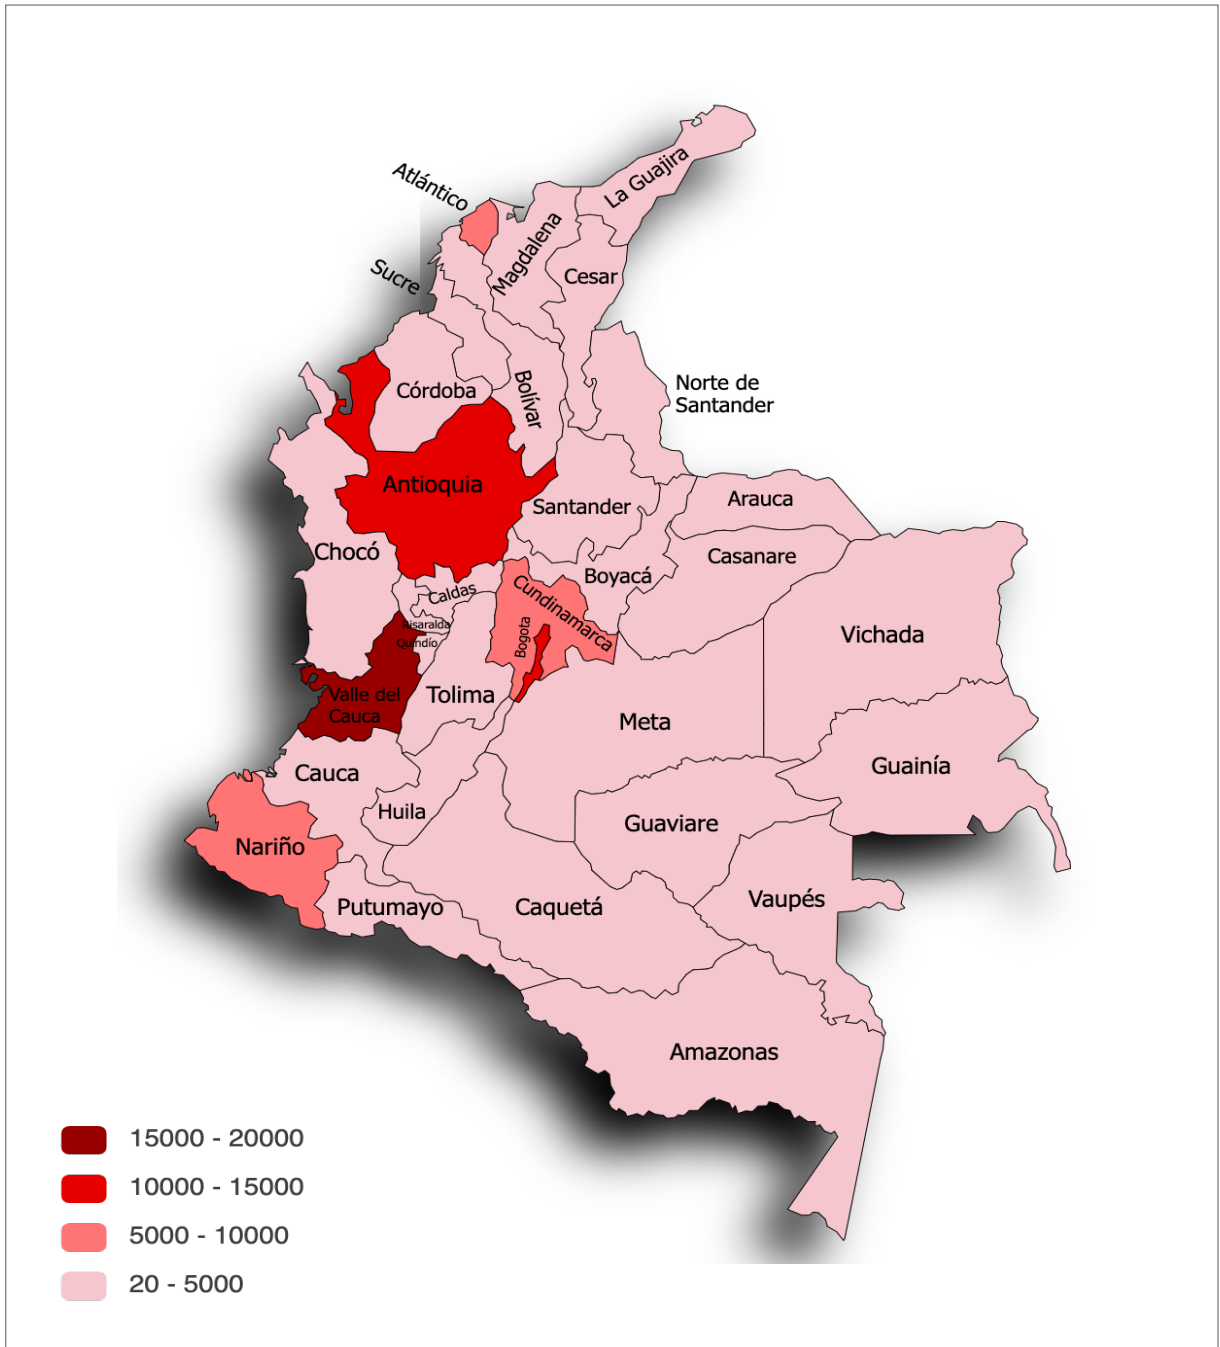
Atlántico
La Guajira
Magdalena
Sucre
Cesar
Córdoba
Bolívar
Norte de Santander
Antioquia
Santander
Arauca
Chocó
Casanare
Boyacá
Caldas
Cundinamarca
Risaralda
Quindío
Bogota
Vichada
Valle del Cauca
Tolima
Meta
Cauca
Guainía
Huila
Guaviare
Nariño
Putumayo
Caquetá
Vaupés
Amazonas

15000 - 20000
10000 - 15000
5000 - 10000
20 - 5000